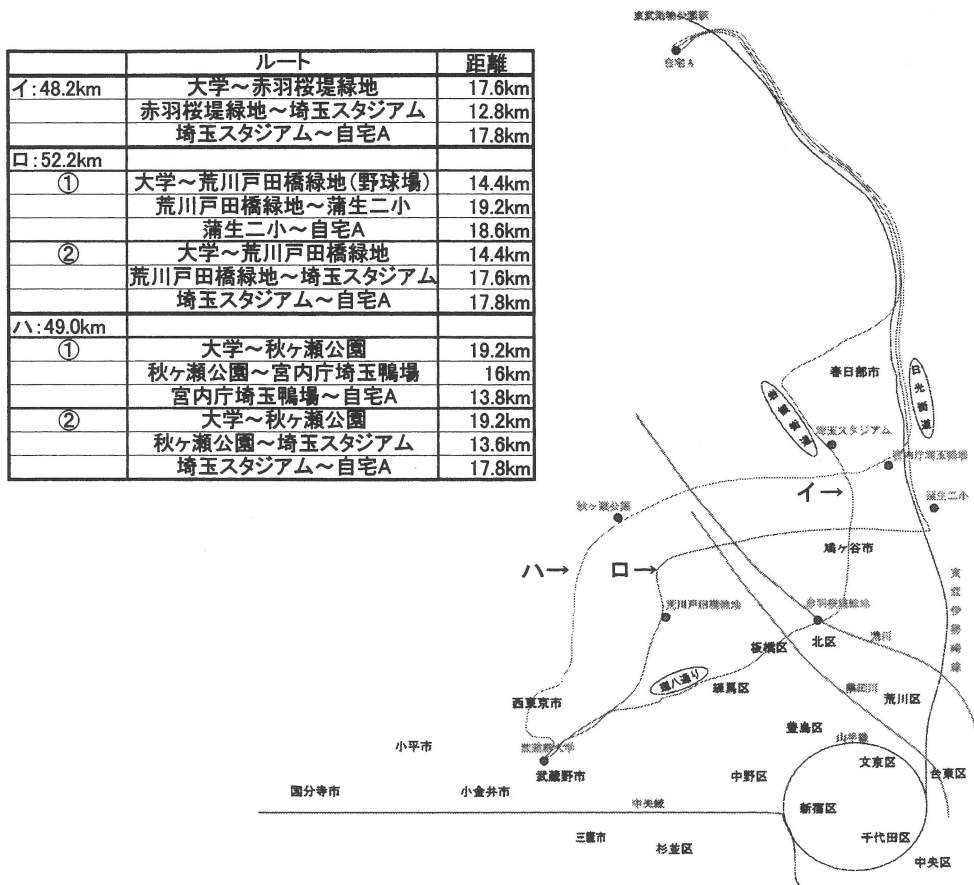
| | ルート | 距離 |
|---|---|---|
| イ:48.2km | 大学～赤羽桜堤緑地 | 17.6km |
| | 赤羽桜堤緑地～埼玉スタジアム | 12.8km |
| | 埼玉スタジアム～自宅A | 17.8km |
| ロ:52.2km | | |
| ① | 大学～荒川戸田橋緑地(野球場) | 14.4km |
| | 荒川戸田橋緑地～蒲生二小 | 19.2km |
| | 蒲生二小～自宅A | 18.6km |
| ② | 大学～荒川戸田橋緑地 | 14.4km |
| | 荒川戸田橋緑地～埼玉スタジアム | 17.6km |
| | 埼玉スタジアム～自宅A | 17.8km |
| ハ:49.0km | | |
| ① | 大学～秋ヶ瀬公園 | 19.2km |
| | 秋ヶ瀬公園～宮内庁埼玉鴨場 | 16km |
| | 宮内庁埼玉鴨場～自宅A | 13.8km |
| ② | 大学～秋ヶ瀬公園 | 19.2km |
| | 秋ヶ瀬公園～埼玉スタジアム | 13.6km |
| | 埼玉スタジアム～自宅A | 17.8km |

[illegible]
自宅A
春日部市
日光街道
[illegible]
埼玉スタジアム
宮内庁埼玉鴨場
イ→
蒲生二小
秋ヶ瀬公園
鳩ヶ谷市
ハ→
ロ→
荒川戸田橋緑地
赤羽桜堤緑地
東武伊勢崎線
板橋区
北区
荒川
環八通り
練馬区
隅田川
荒川区
西東京市
豊島区
山手線
小平市
武蔵野大学
武蔵野市
文京区
台東区
国分寺市
小金井市
中野区
中央線
新宿区
三鷹市
千代田区
杉並区
中央区